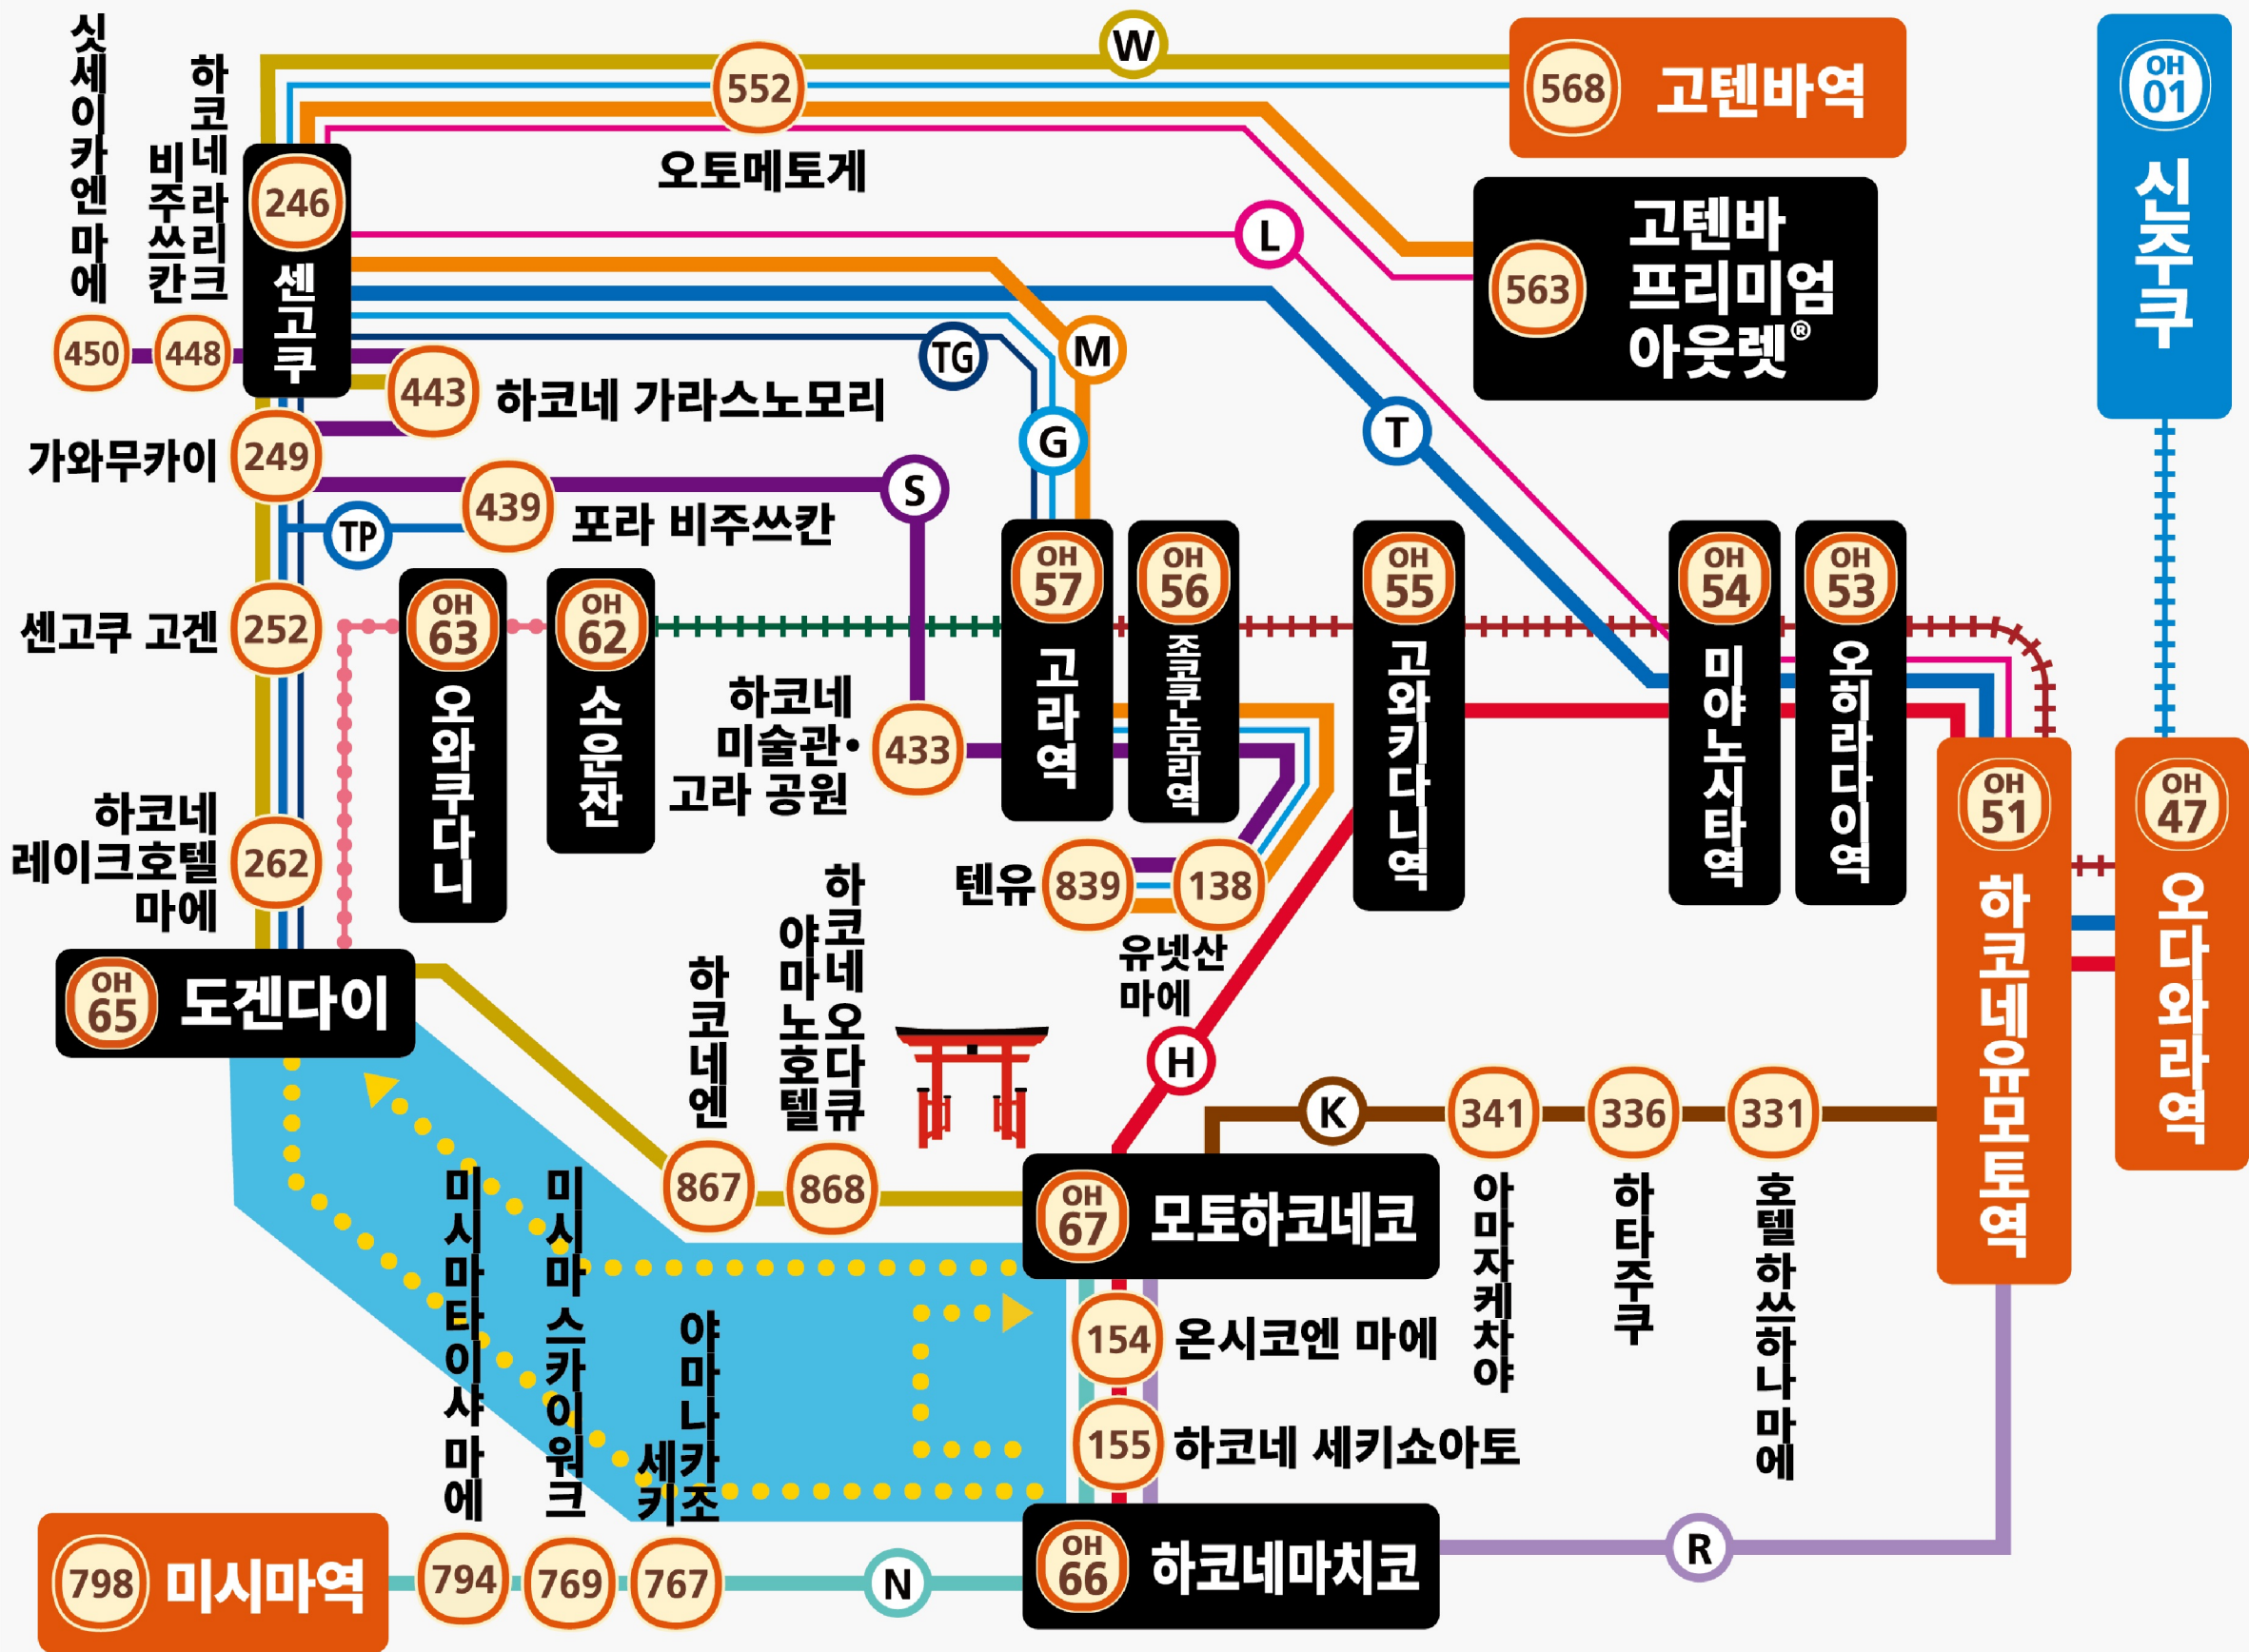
싯세이카엔마에
하코네라리크
비주쓰칸
450
448
246
센고쿠
552
W
568 고텐바역
OH 01
신주쿠
오토메토게
563 고텐바 프리미엄 아웃렛®
L
TG
M
443 하코네 가라스노모리
가와무카이 249
G
T
439 포라 비주쓰칸
S
TP
센고쿠 고겐 252
OH 63 오와쿠다니
OH 62 소운잔
OH 57 고라역
OH 56 조잔코엔카미역
OH 55 고와키다니역
OH 54 미야노시타역
OH 53 오히라다이역
하코네 미술관· 고라 공원 433
하코네 레이크호텔 마에 262
텐유 839
138
유넷산 마에
OH 51 하코네유모토역
OH 47 오다와라역
OH 65 도겐다이
하코네엔
하코네 오다큐 야마노호텔
H
K
341
336
331
867
868
OH 67 모토하코네코
아마자케차야
하타주쿠
호텔하쓰하나마에
154 온시코엔 마에
155 하코네 세키쇼아토
미시마타이샤마에
미시마 스카이워크
야마나카조
세키쇼
798 미시마역
794
769
767
N
OH 66 하코네마치코
R